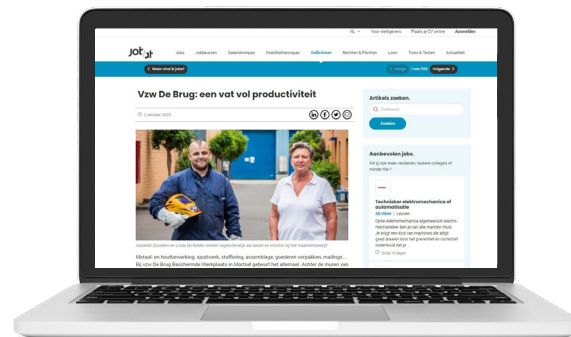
NL · Voor werkgevers Plaats je CV online Aanmelden

Jobat

Jobs Jobadvies Salariskompas Stabiliteitskompas Collectieven Rechten & Plichten Loon Tools & Testen Actualiteit

< Waar vind ik jobs? < Vorige 1 van 366 Volgende >

Vzw De Brug: een vat vol productiviteit

3 oktober 2020

Artikels zoeken.

Trefwoord

Zoeken

Aanbevolen jobs.

Wil jij om meer verdienen, leukere collega's of minder file ?

Technieker elektromechanica of automatisatie

Opta elektromechanica algemeen elektromechanieker ben je van alle markten thuis. Je krijgt een kick van machines die altijd goed draaien door het preventief en correctief onderhoud bij je ...

Jobs 10 dagen

Metaal- en houtbewerking, spuitwerk, stoffering, assemblage, goederen verpakken, mailings... Bij vzw De Brug Beschermde Werkplaats in Mortsel gebeurt het allemaal. Achter de muren van